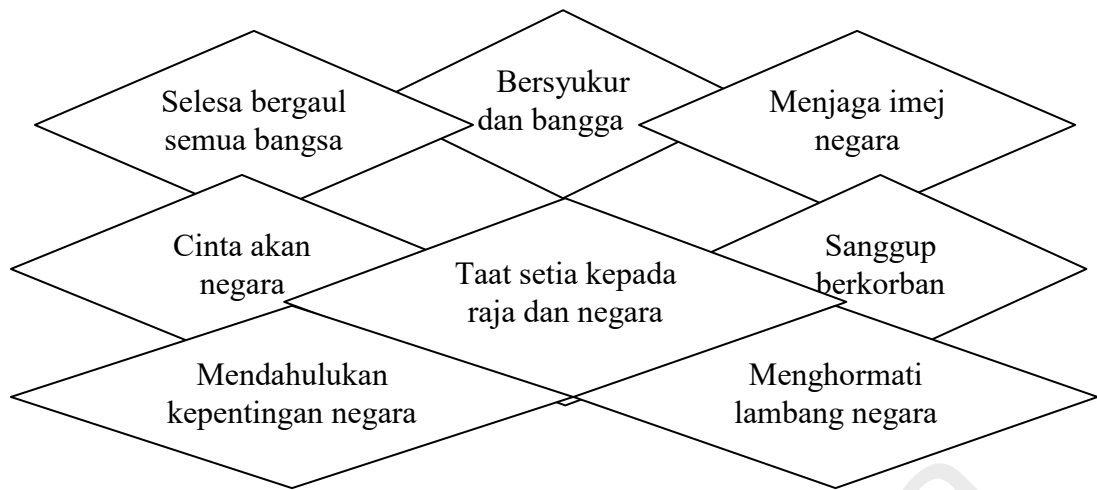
Selesa bergaul semua bangsa

Bersyukur dan bangga

Menjaga imej negara

Cinta akan negara

Taat setia kepada raja dan negara

Sanggup berkorban

Mendahulukan kepentingan negara

Menghormati lambang negara